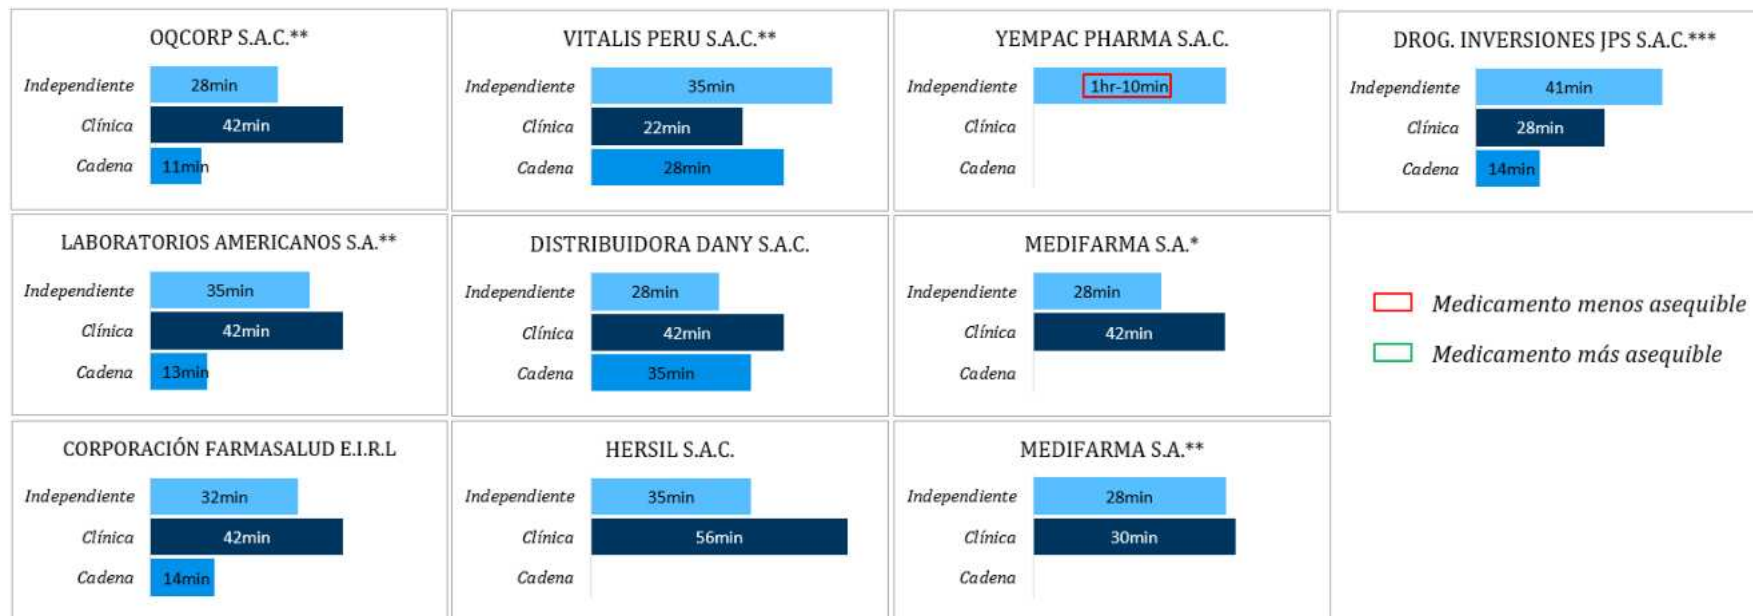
OQCORP S.A.C.**
Independiente 28min
Clínica 42min
Cadena 11min

VITALIS PERU S.A.C.**
Independiente 35min
Clínica 22min
Cadena 28min

YEMPAC PHARMA S.A.C.
Independiente 1hr-10min
Clínica
Cadena

DROG. INVERSIONES JPS S.A.C.***
Independiente 41min
Clínica 28min
Cadena 14min

LABORATORIOS AMERICANOS S.A.**
Independiente 35min
Clínica 42min
Cadena 13min

DISTRIBUIDORA DANY S.A.C.
Independiente 28min
Clínica 42min
Cadena 35min

MEDIFARMA S.A.*
Independiente 28min
Clínica 42min
Cadena

Medicamento menos asequible
Medicamento más asequible

CORPORACIÓN FARMASALUD E.I.R.L
Independiente 32min
Clínica 42min
Cadena 14min

HERSIL S.A.C.
Independiente 35min
Clínica 56min
Cadena

MEDIFARMA S.A.**
Independiente 28min
Clínica 30min
Cadena